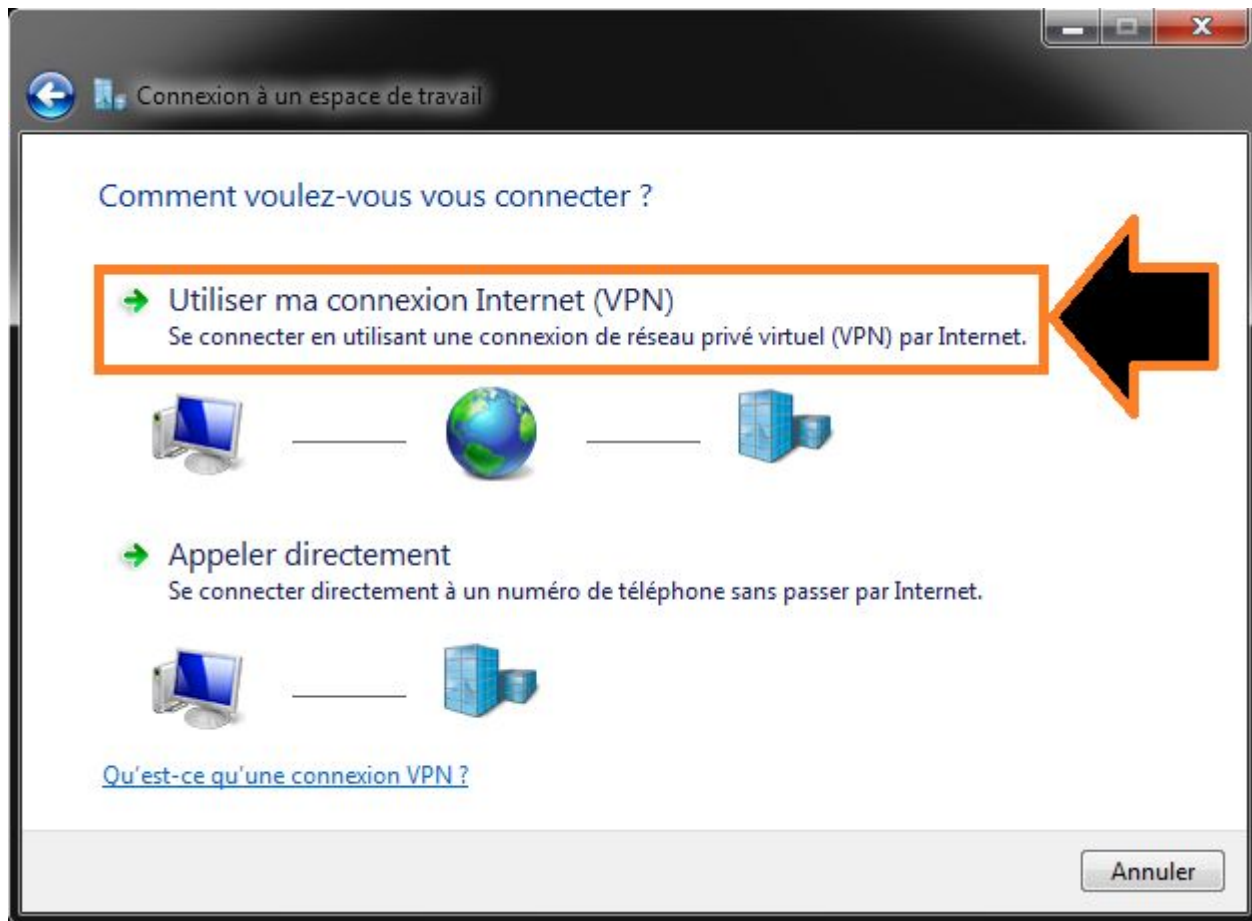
Connexion à un espace de travail

Comment voulez-vous vous connecter ?

Utiliser ma connexion Internet (VPN)
Se connecter en utilisant une connexion de réseau privé virtuel (VPN) par Internet.

Appeler directement
Se connecter directement à un numéro de téléphone sans passer par Internet.

Qu'est-ce qu'une connexion VPN ?

Annuler